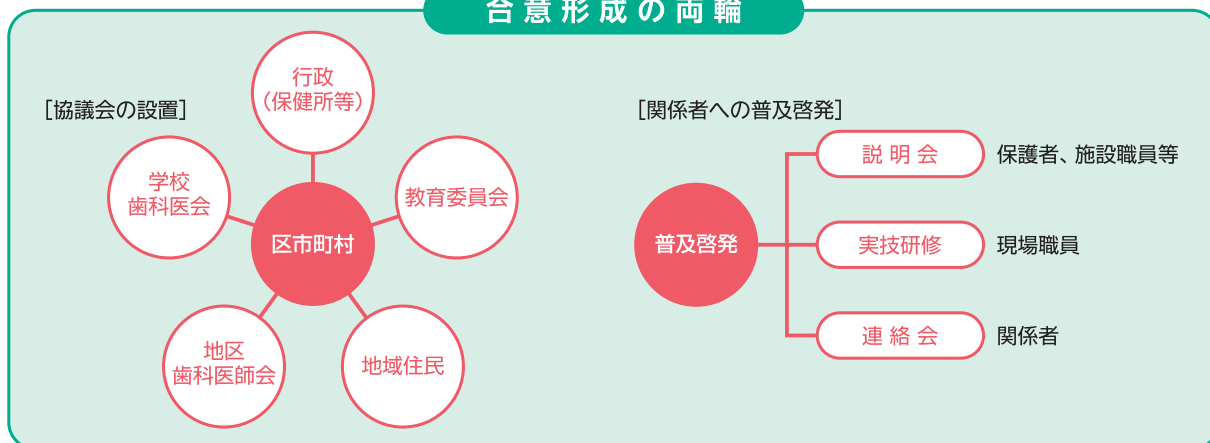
合意形成の両輪

［協議会の設置］

行政
（保健所等）

学校
歯科医会

教育委員会

区市町村

地区
歯科医師会

地域住民

［関係者への普及啓発］

普及啓発

説明会　保護者、施設職員等

実技研修　現場職員

連絡会　関係者